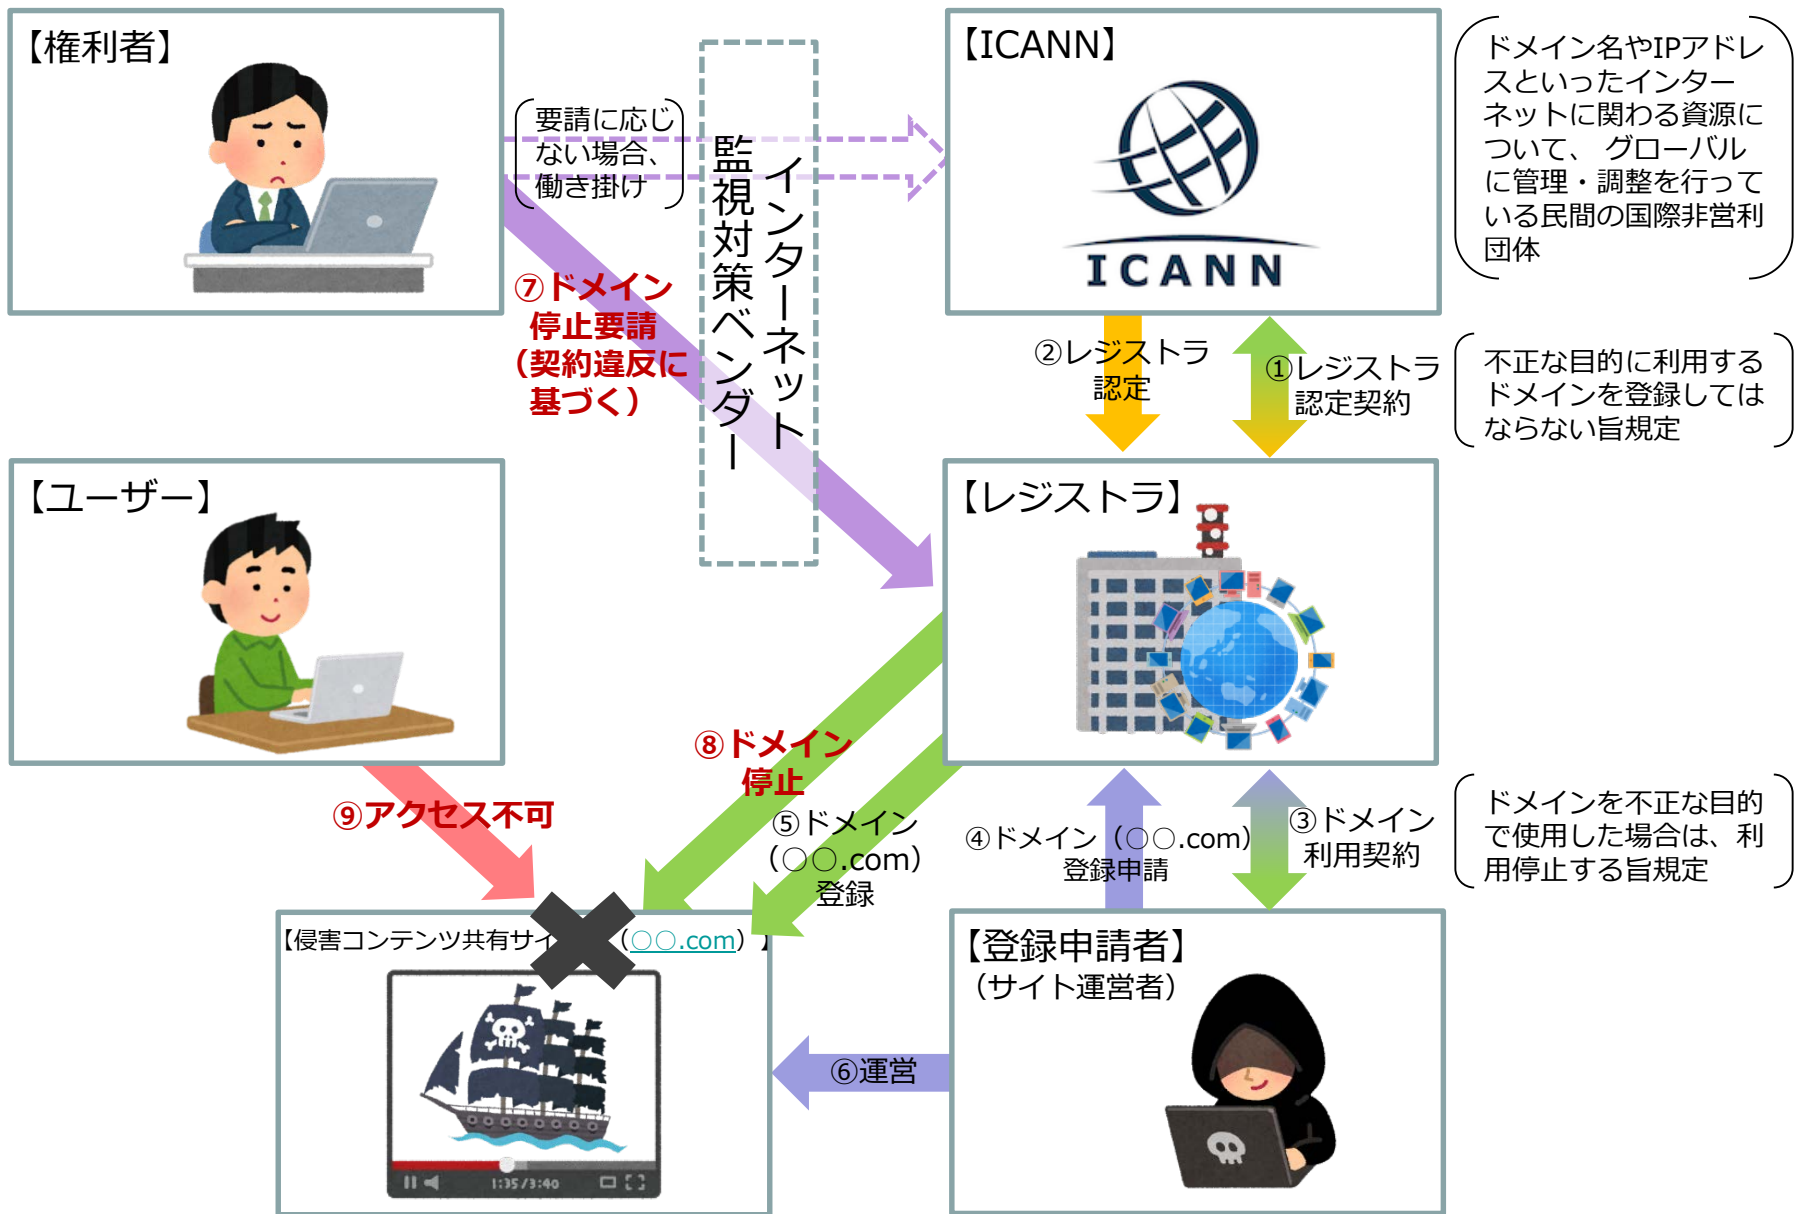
【権利者】

要請に応じない場合、働き掛け

監視対策ベンダー

インターネット

⑦ドメイン停止要請（契約違反に基づく）

【ICANN】

ICANN

ドメイン名やIPアドレスといったインターネットに関わる資源について、グローバルに管理・調整を行っている民間の国際非営利団体

②レジストラ認定

①レジストラ認定契約

不正な目的に利用するドメインを登録してはならない旨規定

【ユーザー】

【レジストラ】

⑧ドメイン停止

⑨アクセス不可

⑤ドメイン（○○.com）登録

④ドメイン（○○.com）登録申請

③ドメイン利用契約

ドメインを不正な目的で使用した場合は、利用停止する旨規定

【侵害コンテンツ共有サイ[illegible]（○○.com）】

1:35/3:40

【登録申請者】（サイト運営者）

⑥運営